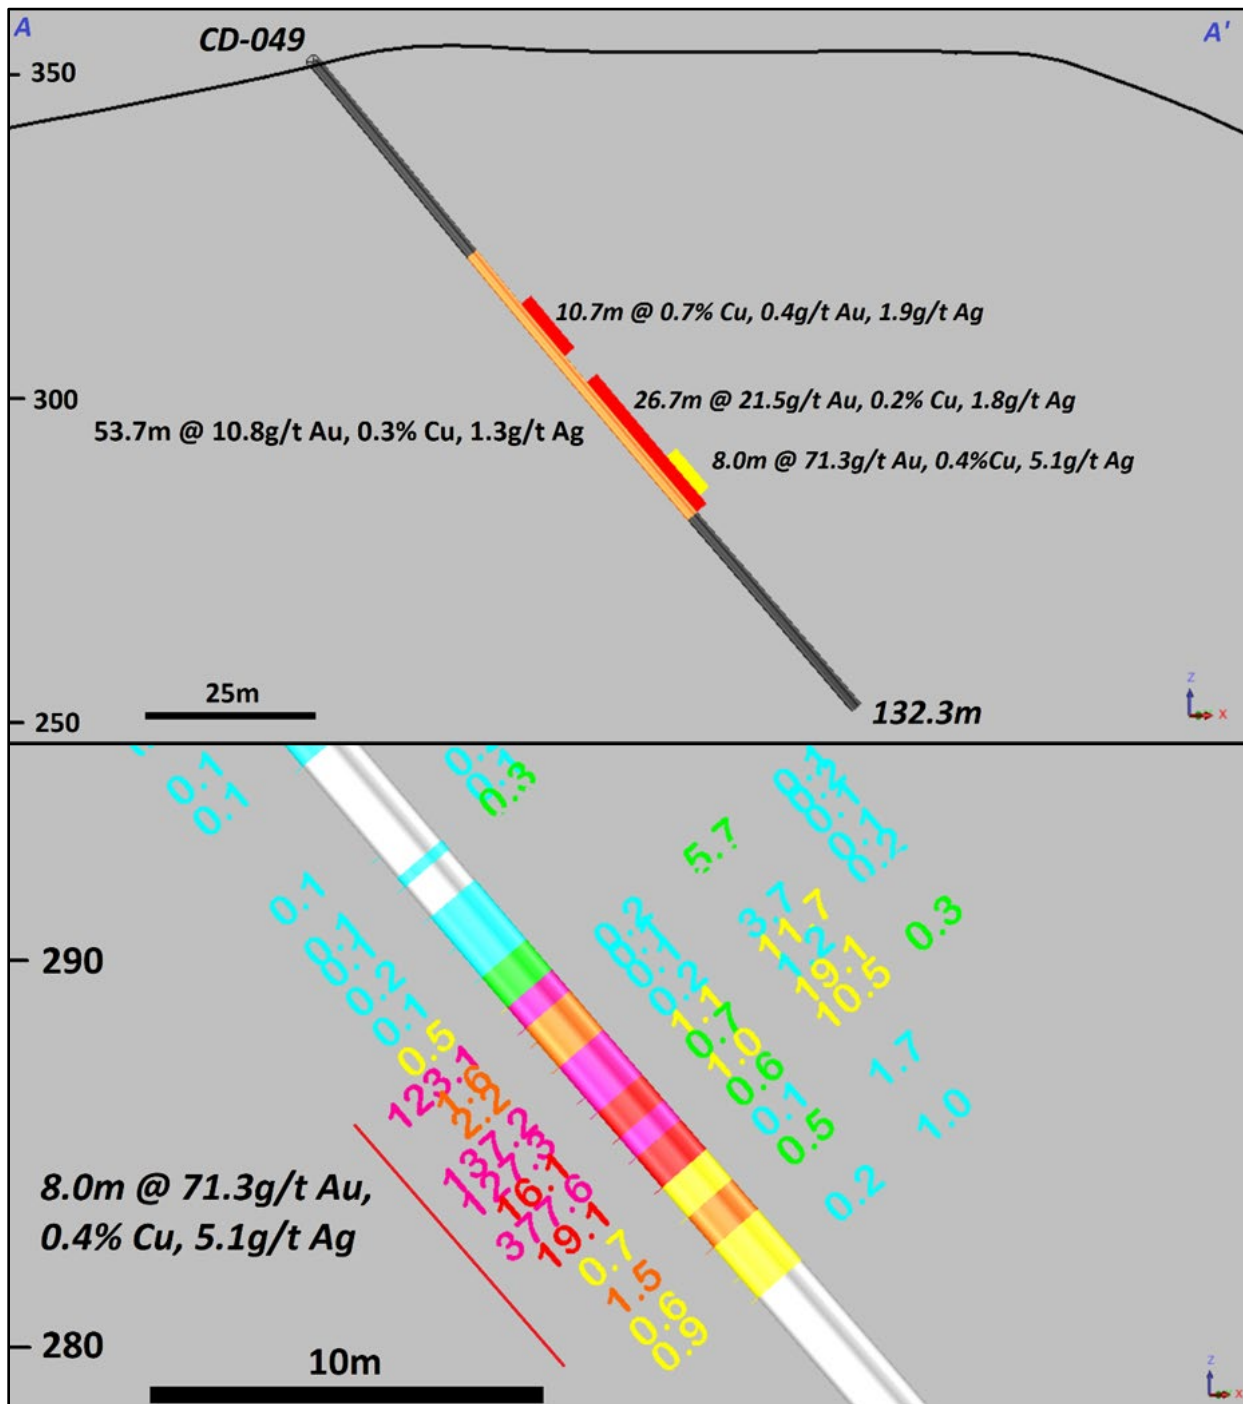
A

A'

CD-049

350

300

250

10.7m @ 0.7% Cu, 0.4g/t Au, 1.9g/t Ag

26.7m @ 21.5g/t Au, 0.2% Cu, 1.8g/t Ag

53.7m @ 10.8g/t Au, 0.3% Cu, 1.3g/t Ag

8.0m @ 71.3g/t Au, 0.4%Cu, 5.1g/t Ag

25m

132.3m

290

280

8.0m @ 71.3g/t Au, 0.4% Cu, 5.1g/t Ag

10m

0.1
0.1
0.3
5.7
0.1
0.2
0.3
0.1
0.2
0.1
0.5
3.7
1.7
0.3
19.1
10.5
0.7
1.0
0.6
0.1
0.5
1.7
1.0
0.2
123.1
2.2
137.2
16.1
377.6
19.1
0.7
1.5
0.6
0.9
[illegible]